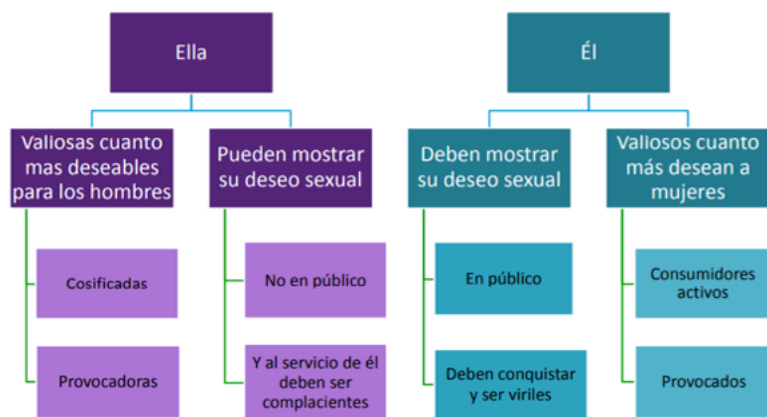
Ella

Valiosas cuanto mas deseables para los hombres

Cosificadas

Provocadoras

Pueden mostrar su deseo sexual

No en público

Y al servicio de él deben ser complacientes

Él

Deben mostrar su deseo sexual

En público

Deben conquistar y ser viriles

Valiosos cuanto más desean a mujeres

Consumidores activos

Provocados